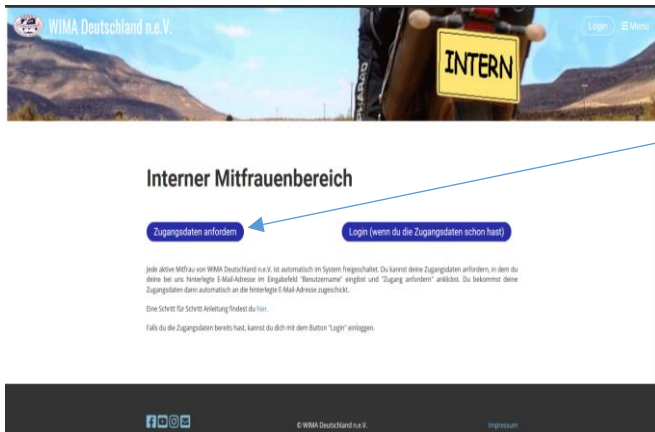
WIMA Deutschland n.e.V.

Login

Menü

INTERN

Interner Mitfrauenbereich

Zugangsdaten anfordern

Login (wenn du die Zugangsdaten schon hast)

Jede aktive Mitfrau von WIMA Deutschland n.e.V. ist automatisch im System freigeschaltet. Du kannst deine Zugangsdaten anfordern, in dem du deine bei uns hinterlegte E-Mail-Adresse im Eingabefeld "Benutzername" eingibst und "Zugang anfordern" anklickst. Du bekommst deine Zugangsdaten dann automatisch an die hinterlegte E-Mail-Adresse zugeschickt.

Eine Schritt für Schritt Anleitung findest du hier.

Falls du die Zugangsdaten bereits hast, kannst du dich mit dem Button "Login" einloggen.

© WIMA Deutschland n.e.V.

Impressum